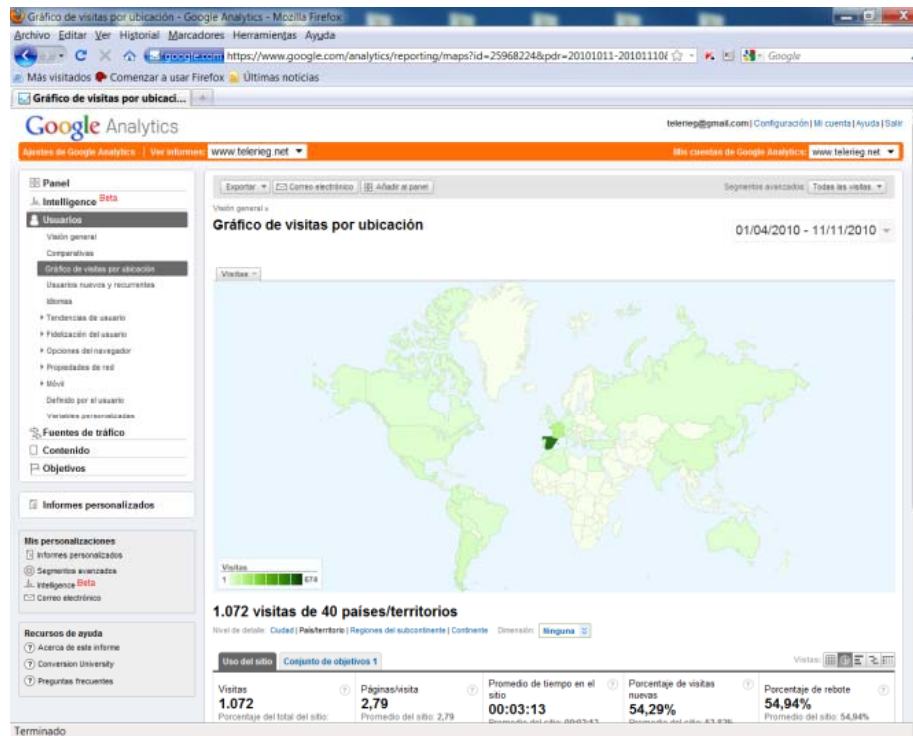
Gráfico de visitas por ubicación - Google Analytics - Mozilla Firefox

Archivo Editar Ver Historial Marcadores Herramientas Ayuda

google.com https://www.google.com/analytics/reporting/maps?id=25968224&pdr=20101011-2010110 Google

Más visitados Comenzar a usar Firefox Últimas noticias

Gráfico de visitas por ubicaci... +

Google Analytics

telerieg@gmail.com | Configuración | Mi cuenta | Ayuda | Salir

Ajustes de Google Analytics | Ver informes: www.telerieg.net

Mis cuentas de Google Analytics: www.telerieg.net

Panel
Intelligence Beta
Usuarios
Visión general
Comparativas
Gráfico de visitas por ubicación
Usuarios nuevos y recurrentes
Idiomas
Tendencias de usuario
Fidelización del usuario
Opciones del navegador
Propiedades de red
Móvil
Definido por el usuario
Variables personalizadas
Fuentes de tráfico
Contenido
Objetivos

Informes personalizados

Mis personalizaciones
Informes personalizados
Segmentos avanzados
Intelligence Beta
Correo electrónico

Recursos de ayuda
Acerca de este informe
Conversion University
Preguntas frecuentes

Exportar | Correo electrónico | Añadir al panel

Segmentos avanzados: Todas las visitas

Visión general »

Gráfico de visitas por ubicación

01/04/2010 - 11/11/2010

Visitas

Visitas
1 674

1.072 visitas de 40 países/territorios

Nivel de detalle: Ciudad | País/territorio | Regiones del subcontinente | Continente Dimensión: Ninguna

Uso del sitio | Conjunto de objetivos 1

Vistas:

| Visitas | Páginas/visita | Promedio de tiempo en el sitio | Porcentaje de visitas nuevas | Porcentaje de rebote |
|---|---|---|---|---|
| 1.072 | 2,79 | 00:03:13 | 54,29% | 54,94% |
| Porcentaje del total del sitio: | Promedio del sitio: 2,79 | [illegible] | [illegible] | Promedio del sitio: 54,94% |

Terminado